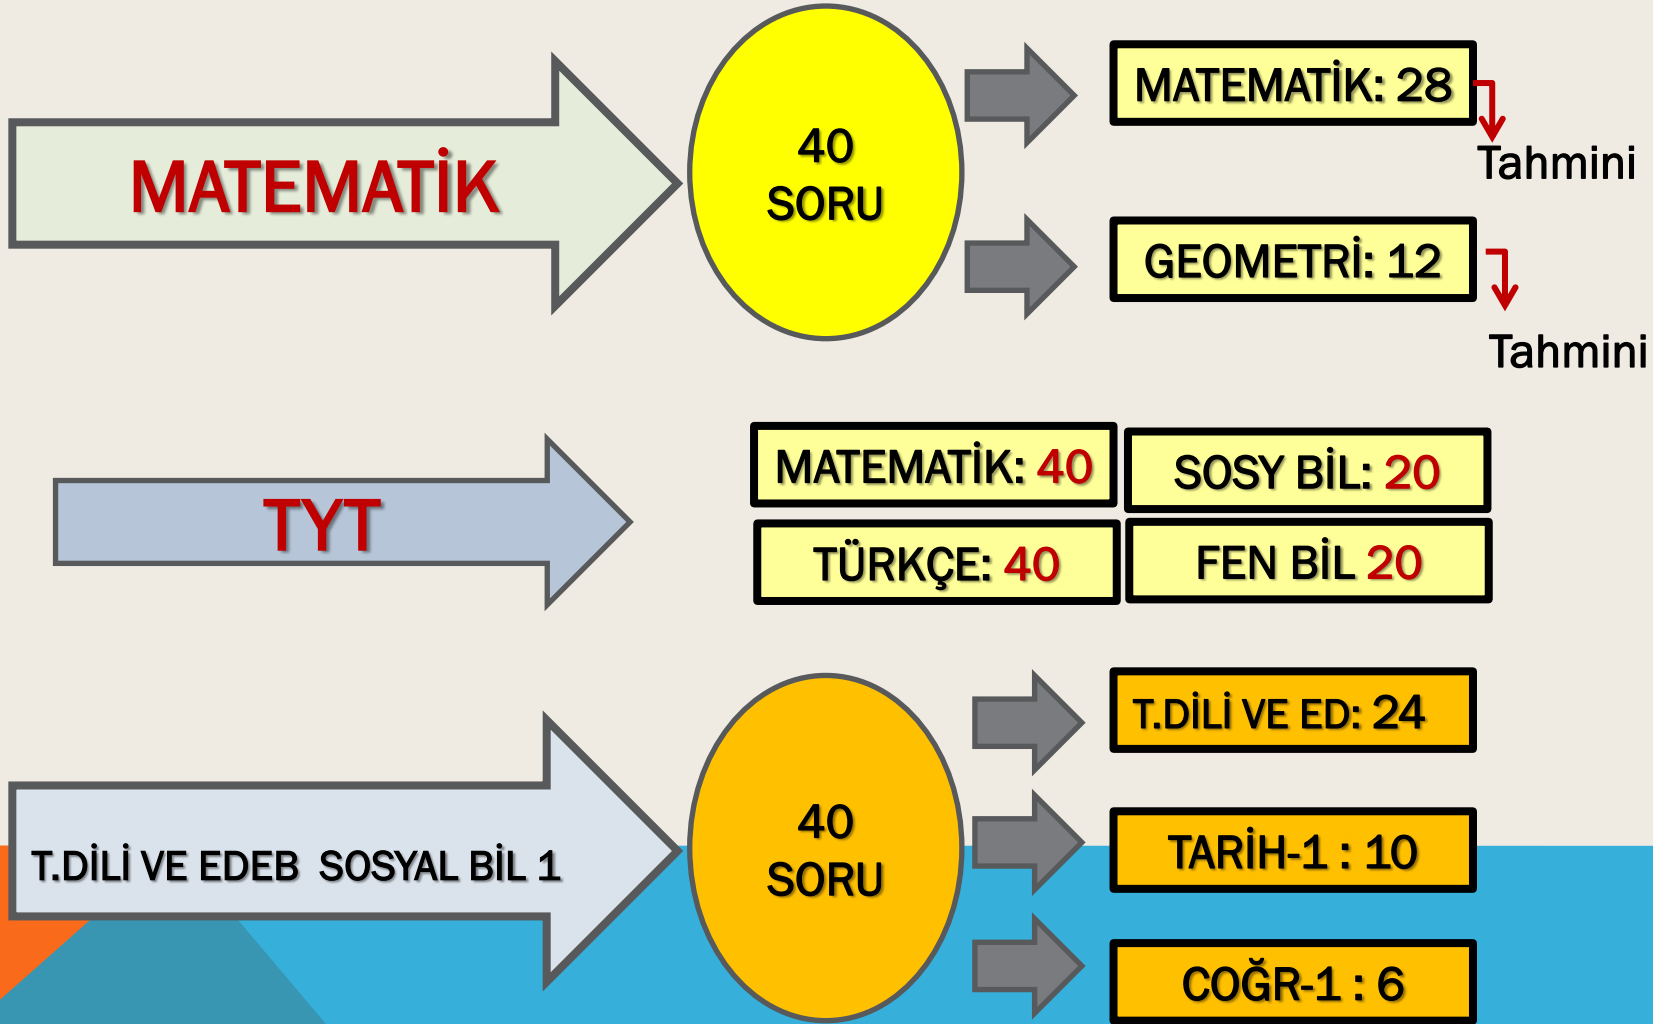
MATEMATİK

40
SORU

MATEMATİK: 28

Tahmini

GEOMETRİ: 12

Tahmini

TYT

MATEMATİK: 40

SOSY BİL: 20

TÜRKÇE: 40

FEN BİL 20

T.DİLİ VE EDEB SOSYAL BİL 1

40
SORU

T.DİLİ VE ED: 24

TARİH-1 : 10

COĞR-1 : 6